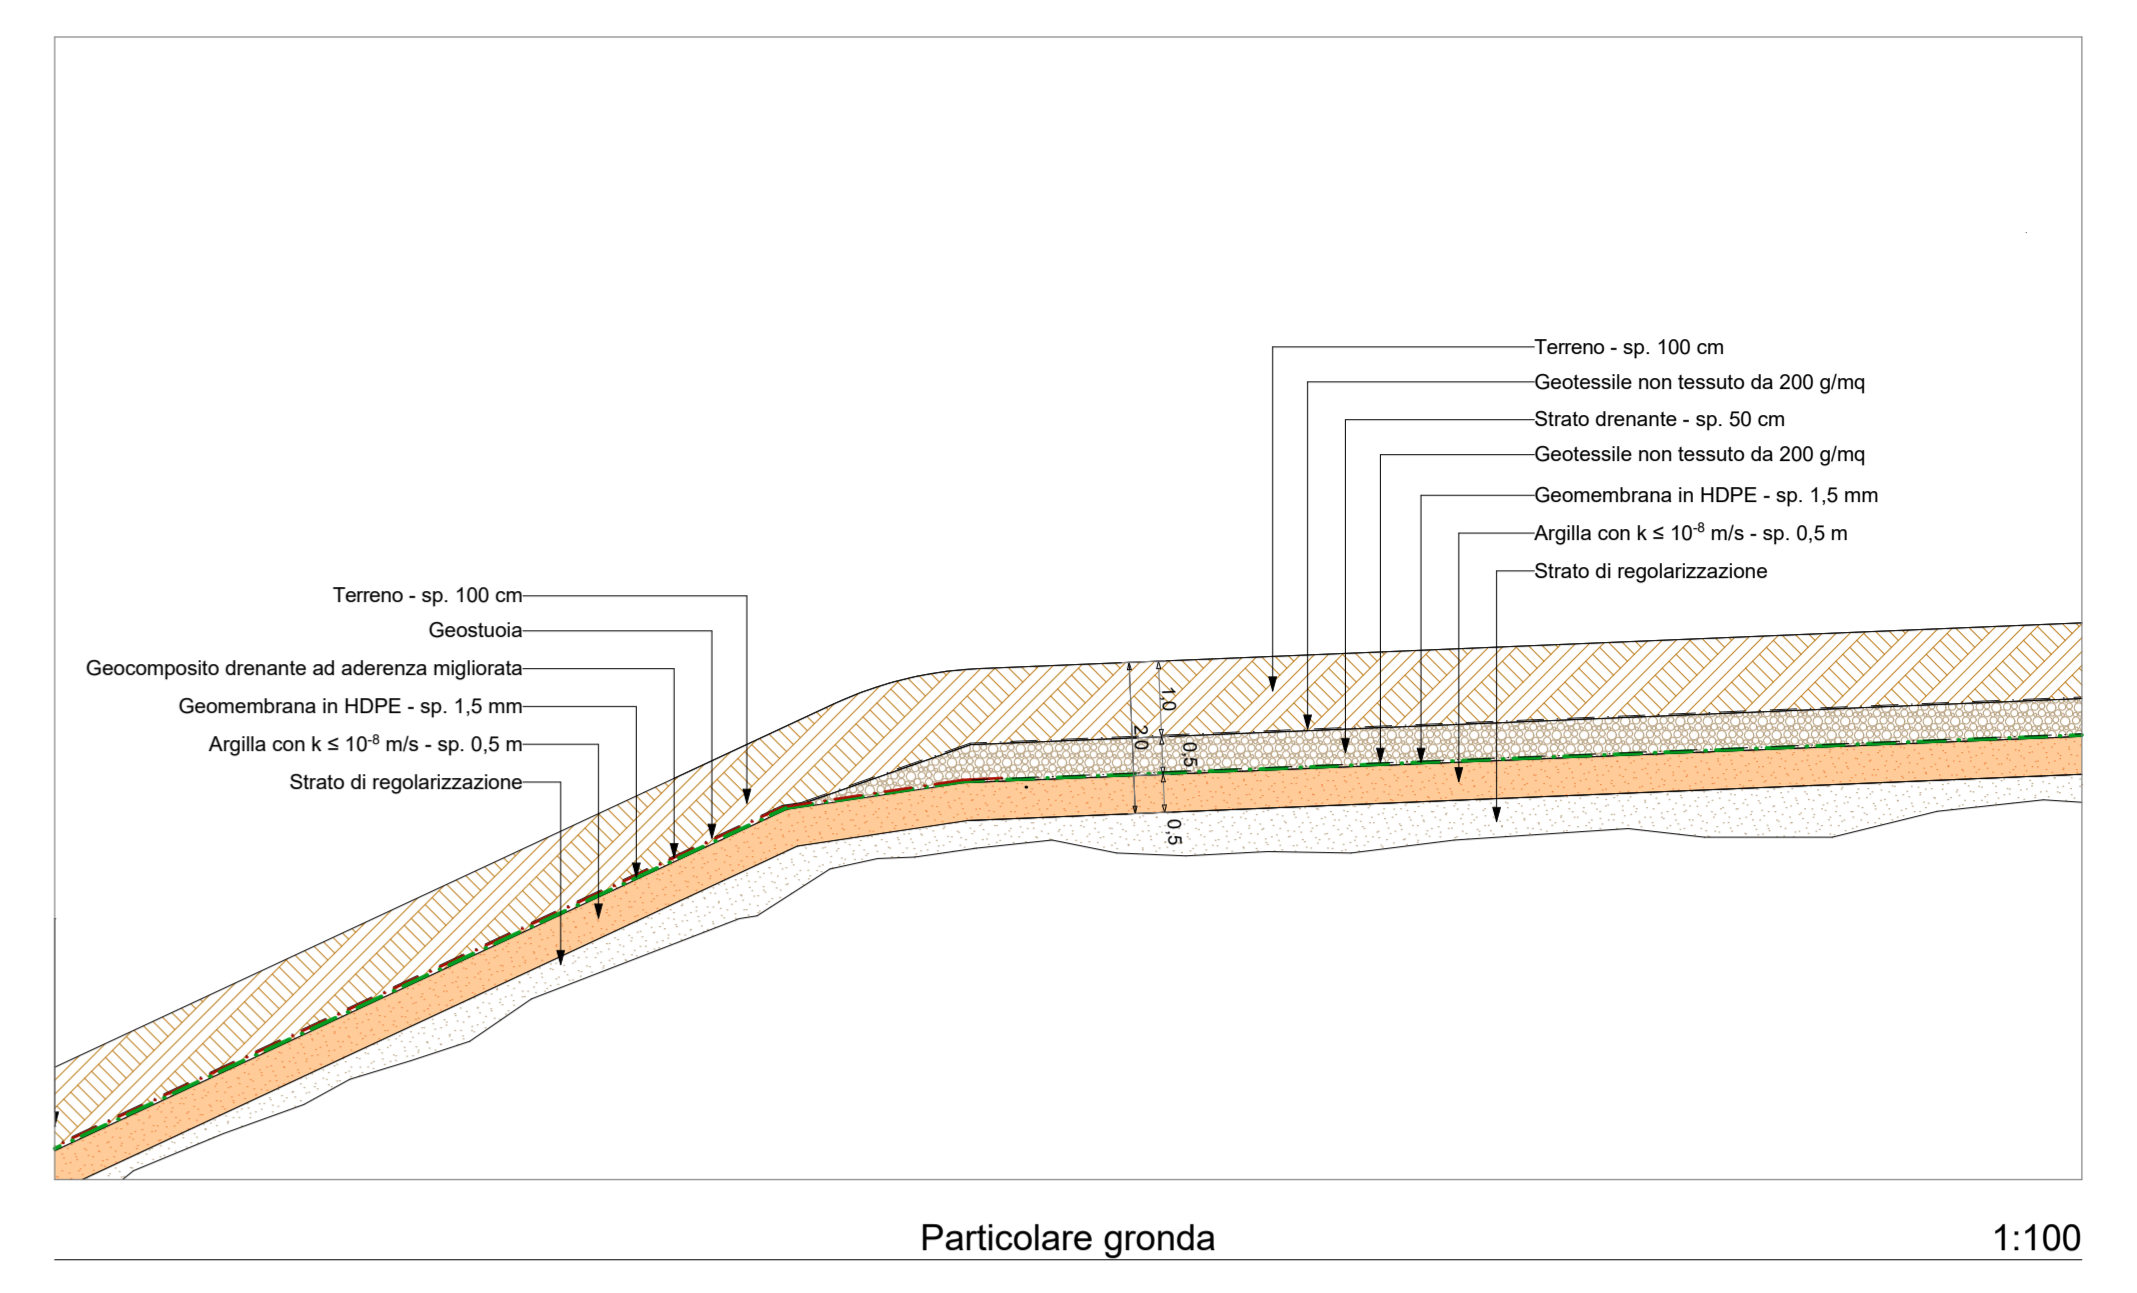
Terreno - sp. 100 cm
Geotessile non tessuto da 200 g/mq
Strato drenante - sp. 50 cm
Geotessile non tessuto da 200 g/mq
Geomembrana in HDPE - sp. 1,5 mm
Argilla con k ≤ $10^{-8}$ m/s - sp. 0,5 m
Strato di regolarizzazione

Terreno - sp. 100 cm
Geostuoia
Geocomposito drenante ad aderenza migliorata
Geomembrana in HDPE - sp. 1,5 mm
Argilla con k ≤ $10^{-8}$ m/s - sp. 0,5 m
Strato di regolarizzazione

1,0
2,0
0,5
0,5

Particolare gronda

1:100